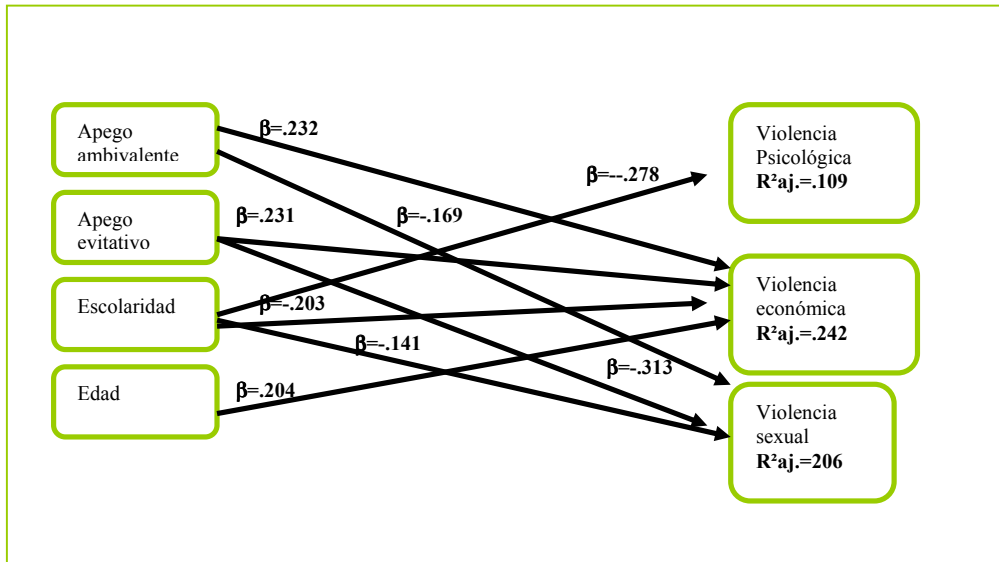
Apego ambivalente

Apego evitativo

Escolaridad

Edad

β=.232

β=.231

β=-.169

β=--.278

β=-.203

β=-.141

β=.204

β=-.313

Violencia Psicológica
R²aj.=.109

Violencia económica
R²aj.=.242

Violencia sexual
R²aj.=206